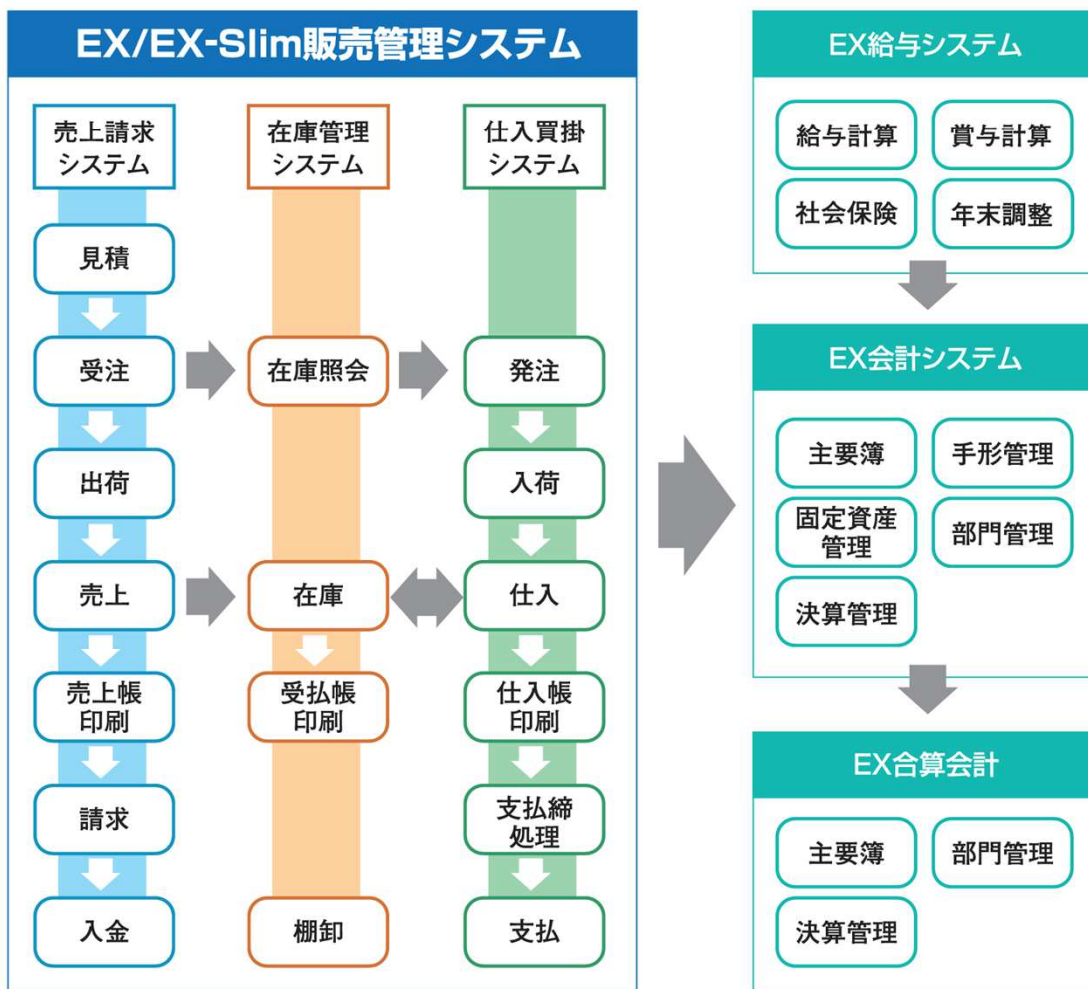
EX/EX-Slim販売管理システム

売上請求システム

見積

受注

出荷

売上

売上帳印刷

請求

入金

在庫管理システム

在庫照会

在庫

受払帳印刷

棚卸

仕入買掛システム

発注

入荷

仕入

仕入帳印刷

支払締処理

支払

EX給与システム

給与計算

賞与計算

社会保険

年末調整

EX会計システム

主要簿

手形管理

固定資産管理

部門管理

決算管理

EX合算会計

主要簿

部門管理

決算管理